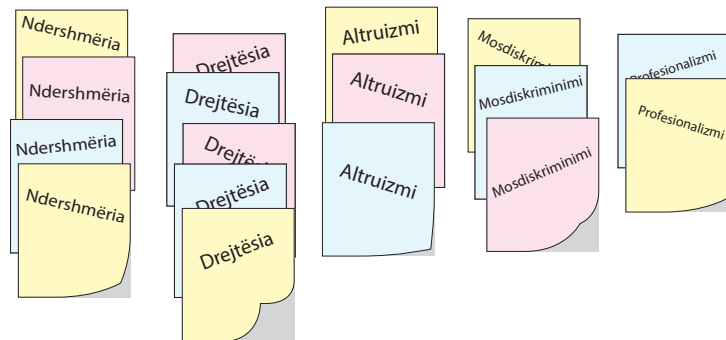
Ndershmëria
Ndershmëria
Ndershmëria
Ndershmëria

Drejtësia
Drejtësia
Drejtë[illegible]
Drejtësia
Drejtësia

Altruizmi
Altruizmi
Altruizmi

Mosdiskrimi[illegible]
Mosdiskriminimi
Mosdiskriminimi

Profesionalizmi
Profesionalizmi